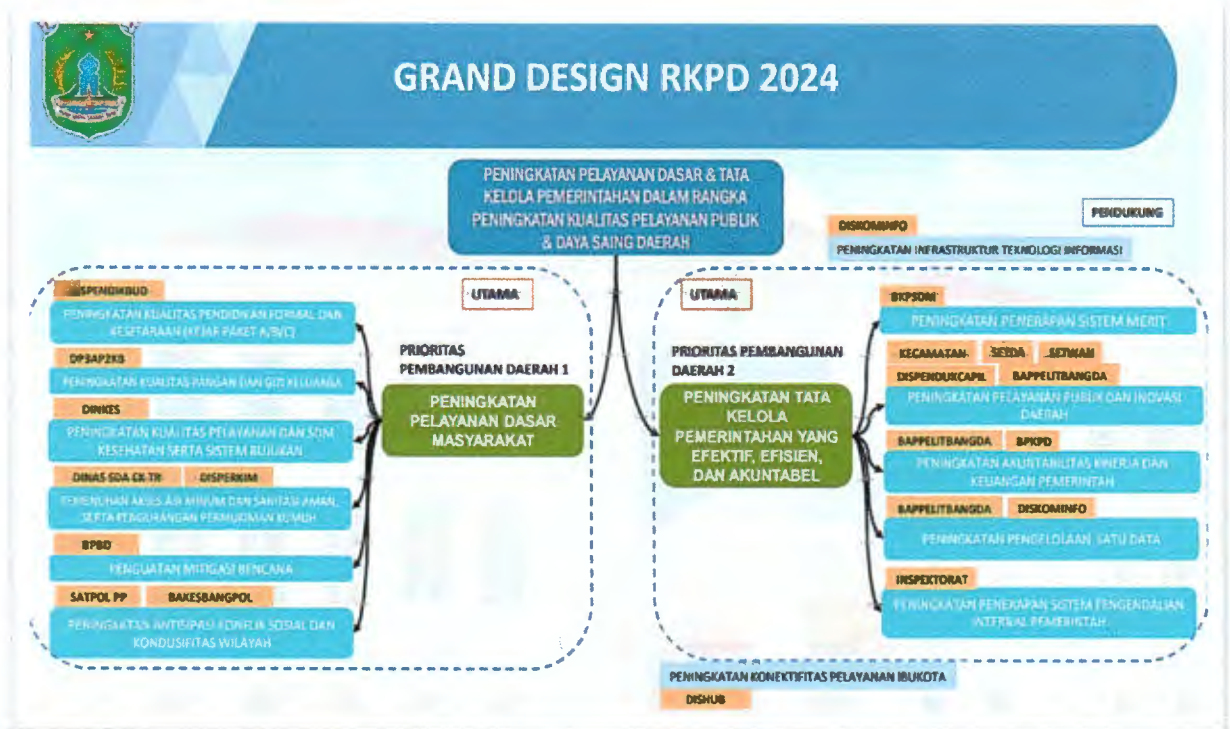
GRAND DESIGN RKPD 2024

PENINGKATAN PELAYANAN DASAR & TATA KELOLA PEMERINTAHAN DALAM RANGKA PENINGKATAN KUALITAS PELAYANAN PUBLIK & DAYA SAING DAERAH

DISKOMINFO

PENDUKUNG

PENINGKATAN INFRASTRUKTUR TEKNOLOGI INFORMASI

DISPENDIKBUD

UTAMA

PENINGKATAN KUALITAS PENDIDIKAN FORMAL DAN KESETARAAN (KEJAR PAKET A/B/C)

DP3AP2KB

PENINGKATAN KUALITAS PANGAN DAN GIZI KELUARGA

PRIORITAS PEMBANGUNAN DAERAH 1

PENINGKATAN PELAYANAN DASAR MASYARAKAT

DINKES

PENINGKATAN KUALITAS PELAYANAN DAN SDM KESEHATAN SERTA SISTEM RUJUKAN

DINAS SDA CK TR

DISPERKIM

PEMENUHAN AKSES AIR MINUM DAN SANITASI AMAN, SERTA PENGURANGAN PERMUKIMAN KUMUH

BPBD

PENGUATAN MITIGASI BENCANA

SATPOL PP

BAKESBANGPOL

PENINGKATAN ANTISIPASI KONFLIK SOSIAL DAN KONDUSIFITAS WILAYAH

UTAMA

BKPSDM

PENINGKATAN PENERAPAN SISTEM MERIT

PRIORITAS PEMBANGUNAN DAERAH 2

KECAMATAN

SETDA

SETWAN

DISPENDUKCAPIL

BAPPELITBANGDA

PENINGKATAN TATA KELOLA PEMERINTAHAN YANG EFEKTIF, EFISIEN, DAN AKUNTABEL

PENINGKATAN PELAYANAN PUBLIK DAN INOVASI DAERAH

BAPPELITBANGDA

BPKPD

PENINGKATAN AKUNTABILITAS KINERJA DAN KEUANGAN PEMERINTAH

BAPPELITBANGDA

DISKOMINFO

PENINGKATAN PENGELOLAAN SATU DATA

INSPEKTORAT

PENINGKATAN PENERAPAN SISTEM PENGENDALIAN INTERNAL PEMERINTAH

PENINGKATAN KONEKTIFITAS PELAYANAN IBUKOTA

DISHUB